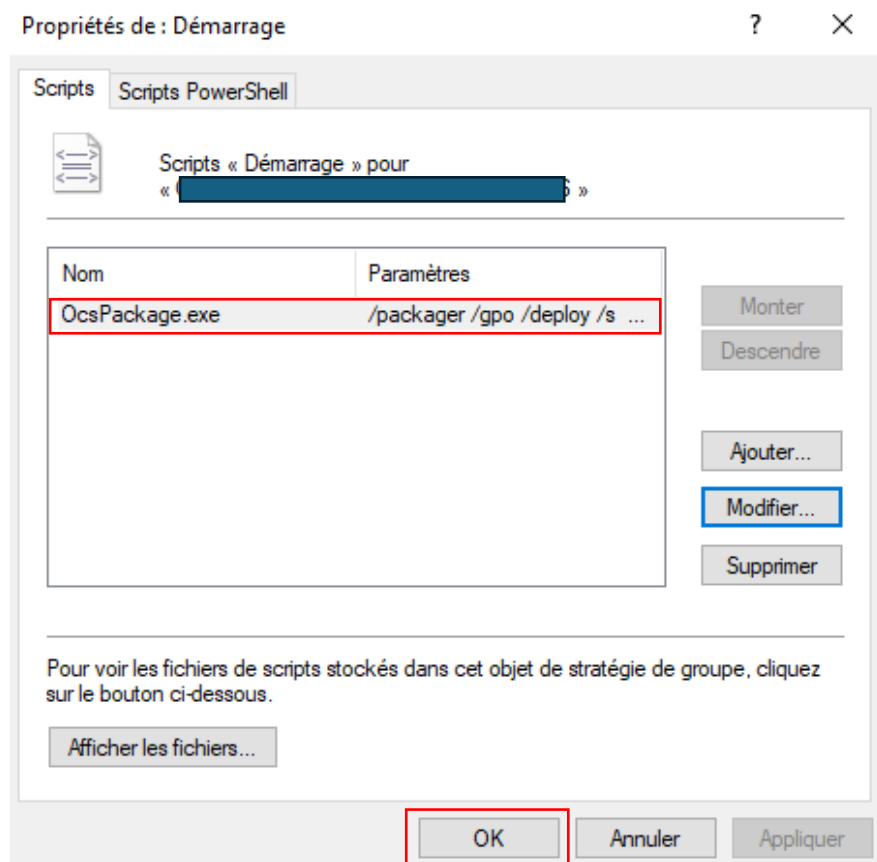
Propriétés de : Démarrage

?

Scripts

Scripts PowerShell

Scripts « Démarrage » pour « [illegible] »

| Nom | Paramètres |
|---|---|
| OcsPackage.exe | /packager /gpo /deploy /s ... |

Monter

Descendre

Ajouter...

Modifier...

Supprimer

Pour voir les fichiers de scripts stockés dans cet objet de stratégie de groupe, cliquez sur le bouton ci-dessous.

Afficher les fichiers...

OK

Annuler

Appliquer